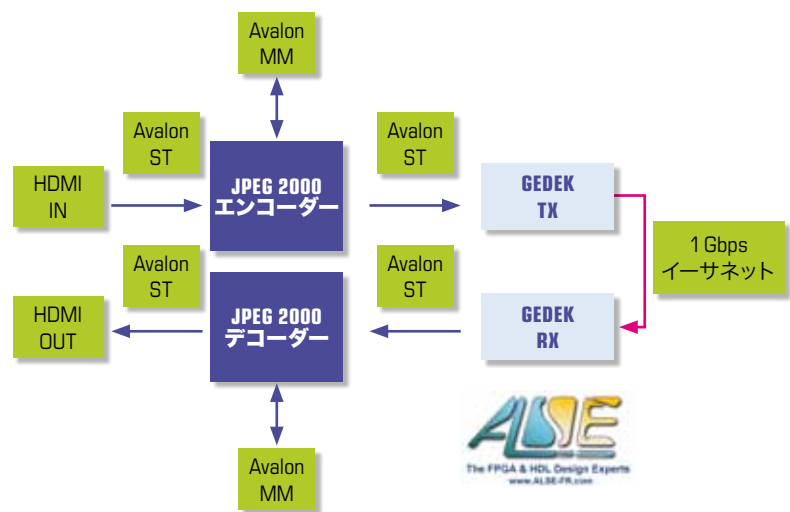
Avalon
MM

Avalon
ST

Avalon
ST

HDMI
IN

JPEG 2000
エンコーダー

GEDEK
TX

1 Gbps
イーサネット

Avalon
ST

Avalon
ST

HDMI
OUT

JPEG 2000
デコーダー

GEDEK
RX

Avalon
MM

ALSE
The FPGA & HDL Design Experts
www.ALSE-FR.com